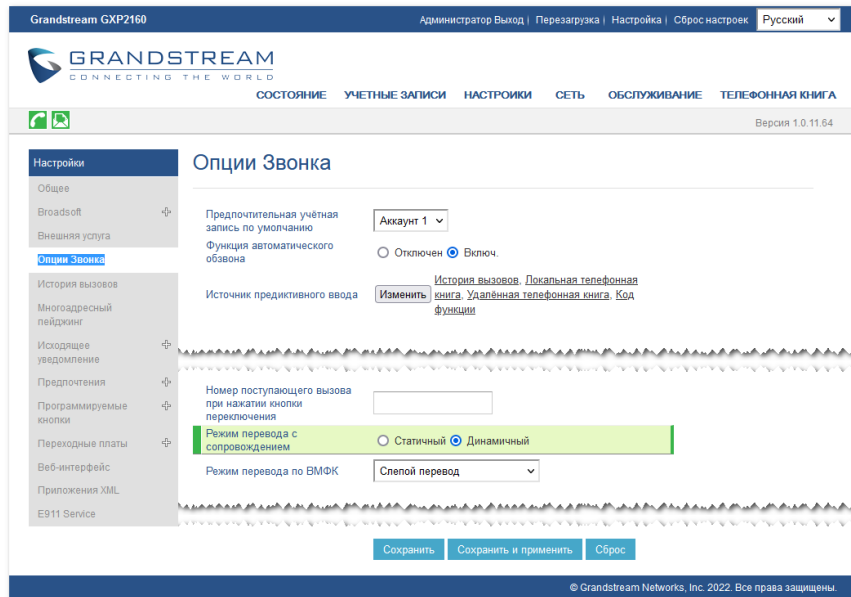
Grandstream GXP2160

Администратор Выход | Перезагрузка | Настройка | Сброс настроек Русский

GRANDSTREAM
CONNECTING THE WORLD

СОСТОЯНИЕ УЧЕТНЫЕ ЗАПИСИ НАСТРОЙКИ СЕТЬ ОБСЛУЖИВАНИЕ ТЕЛЕФОННАЯ КНИГА

Версия 1.0.11.64

Настройки
Общее
Broadsoft
Внешняя услуга
Опции Звонка
История вызовов
Многоадресный пейджинг
Исходящее уведомление
Предпочтения
Программируемые кнопки
Переходные платы
Веб-интерфейс
Приложения XML
E911 Service

Опции Звонка

Предпочтительная учётная запись по умолчанию Аккаунт 1

Функция автоматического обзвона ○ Отключен ● Включ.

Источник предиктивного ввода Изменить История вызовов, Локальная телефонная книга, Удалённая телефонная книга, Код функции

Номер поступающего вызова при нажатии кнопки переключения

Режим перевода с сопровождением ○ Статичный ● Динамичный

Режим перевода по ВМФК Слепой перевод

Сохранить Сохранить и применить Сброс

© Grandstream Networks, Inc. 2022. Все права защищены.